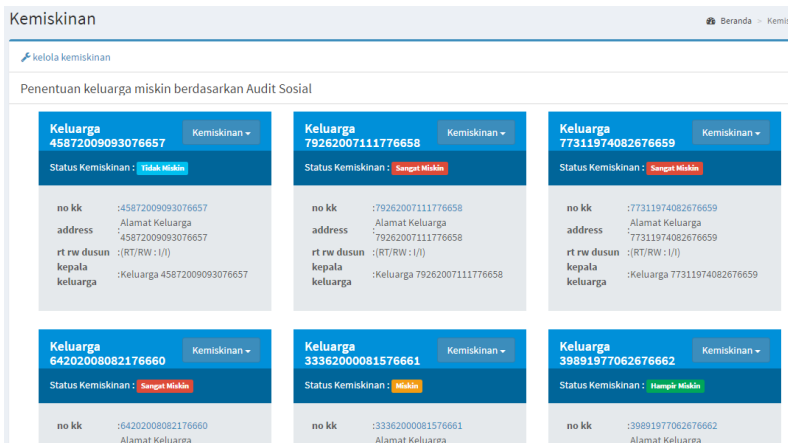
Kemiskinan

Beranda > Kemis

kelola kemiskinan

Penentuan keluarga miskin berdasarkan Audit Sosial

Keluarga 45872009093076657
Kemiskinan
Status Kemiskinan : Tidak Miskin
no kk :45872009093076657
address :Alamat Keluarga 45872009093076657
rt rw dusun :(RT/RW : I/I)
kepala keluarga :Keluarga 45872009093076657

Keluarga 79262007111776658
Kemiskinan
Status Kemiskinan : Sangat Miskin
no kk :79262007111776658
address :Alamat Keluarga 79262007111776658
rt rw dusun :(RT/RW : I/I)
kepala keluarga :Keluarga 79262007111776658

Keluarga 77311974082676659
Kemiskinan
Status Kemiskinan : Sangat Miskin
no kk :77311974082676659
address :Alamat Keluarga 77311974082676659
rt rw dusun :(RT/RW : I/I)
kepala keluarga :Keluarga 77311974082676659

Keluarga 64202008082176660
Kemiskinan
Status Kemiskinan : Sangat Miskin
no kk :64202008082176660
Alamat Keluarga

Keluarga 33362000081576661
Kemiskinan
Status Kemiskinan : Miskin
no kk :33362000081576661
Alamat Keluarga

Keluarga 39891977062676662
Kemiskinan
Status Kemiskinan : Hampir Miskin
no kk :39891977062676662
Alamat Keluarga